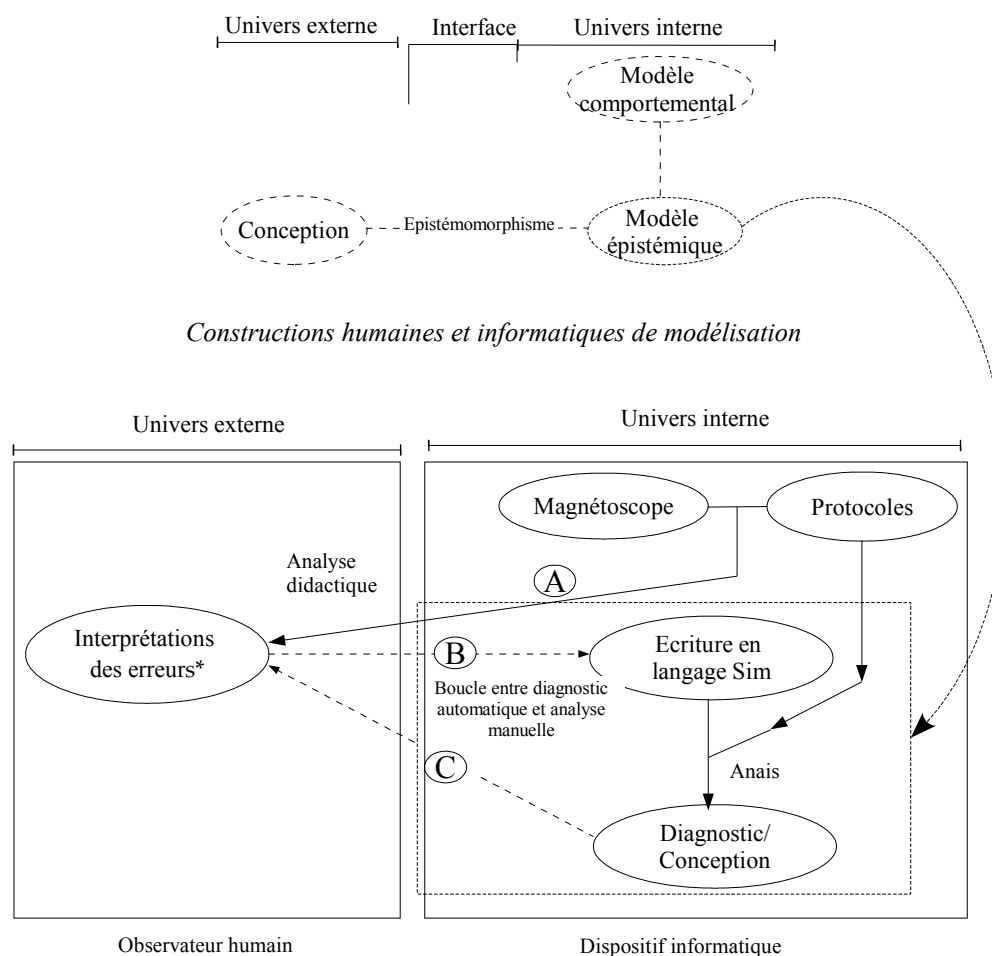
Univers externe

Interface

Univers interne

Modèle comportemental

Conception

Epistémomorphisme

Modèle épistémique

*Constructions humaines et informatiques de modélisation*

Univers externe

Univers interne

Magnétoscope

Protocoles

Analyse didactique

A

Interprétations des erreurs*

B

Ecriture en langage Sim

Boucle entre diagnostic automatique et analyse manuelle

C

Anais

Diagnostic/ Conception

Observateur humain

Dispositif informatique